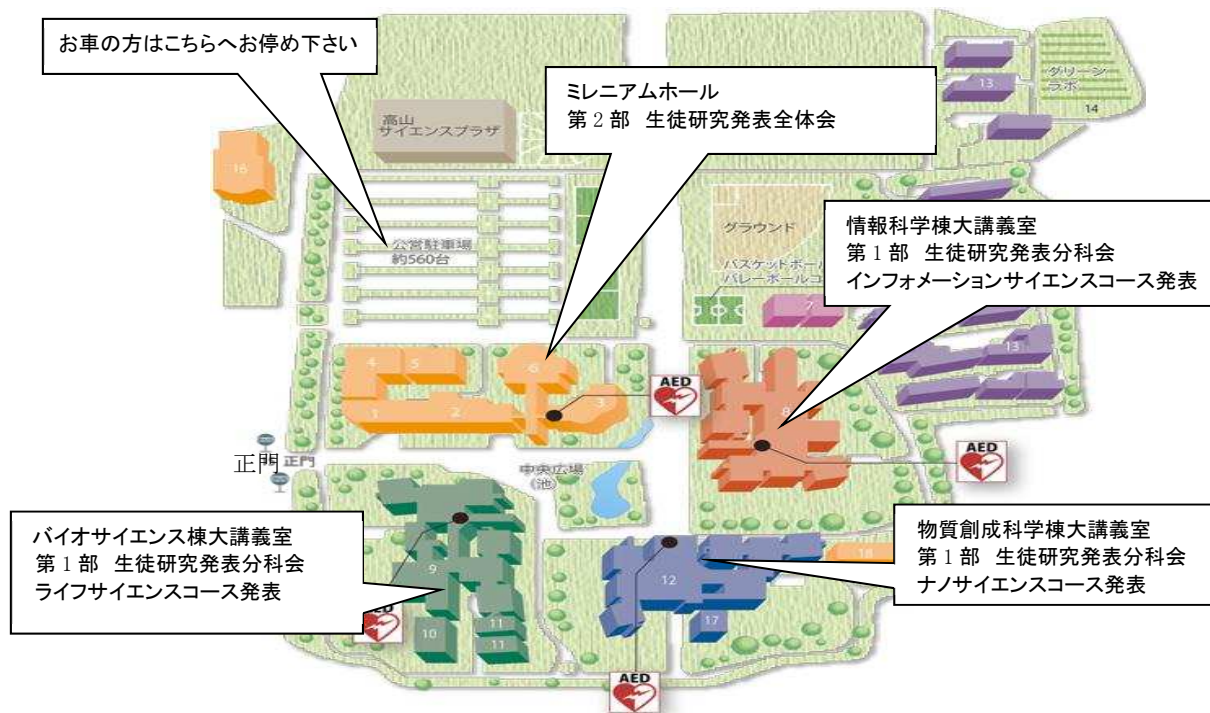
お車の方はこちらへお停め下さい

ミレニアムホール
第２部　生徒研究発表全体会

高山
サイエンスプラザ

13

グリーン
ラボ

14

16

公営駐車場
約560台

グラウンド

バスケットボール
バレーボールコ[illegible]

情報科学棟大講義室
第１部　生徒研究発表分科会
インフォメーションサイエンスコース発表

13

4

5

6

1

2

3

AED

8

AED

正門

正門

中央広場
(池)

バイオサイエンス棟大講義室
第１部　生徒研究発表分科会
ライフサイエンスコース発表

9

10

11

11

AED

物質創成科学棟大講義室
第１部　生徒研究発表分科会
ナノサイエンスコース発表

18

12

17

AED